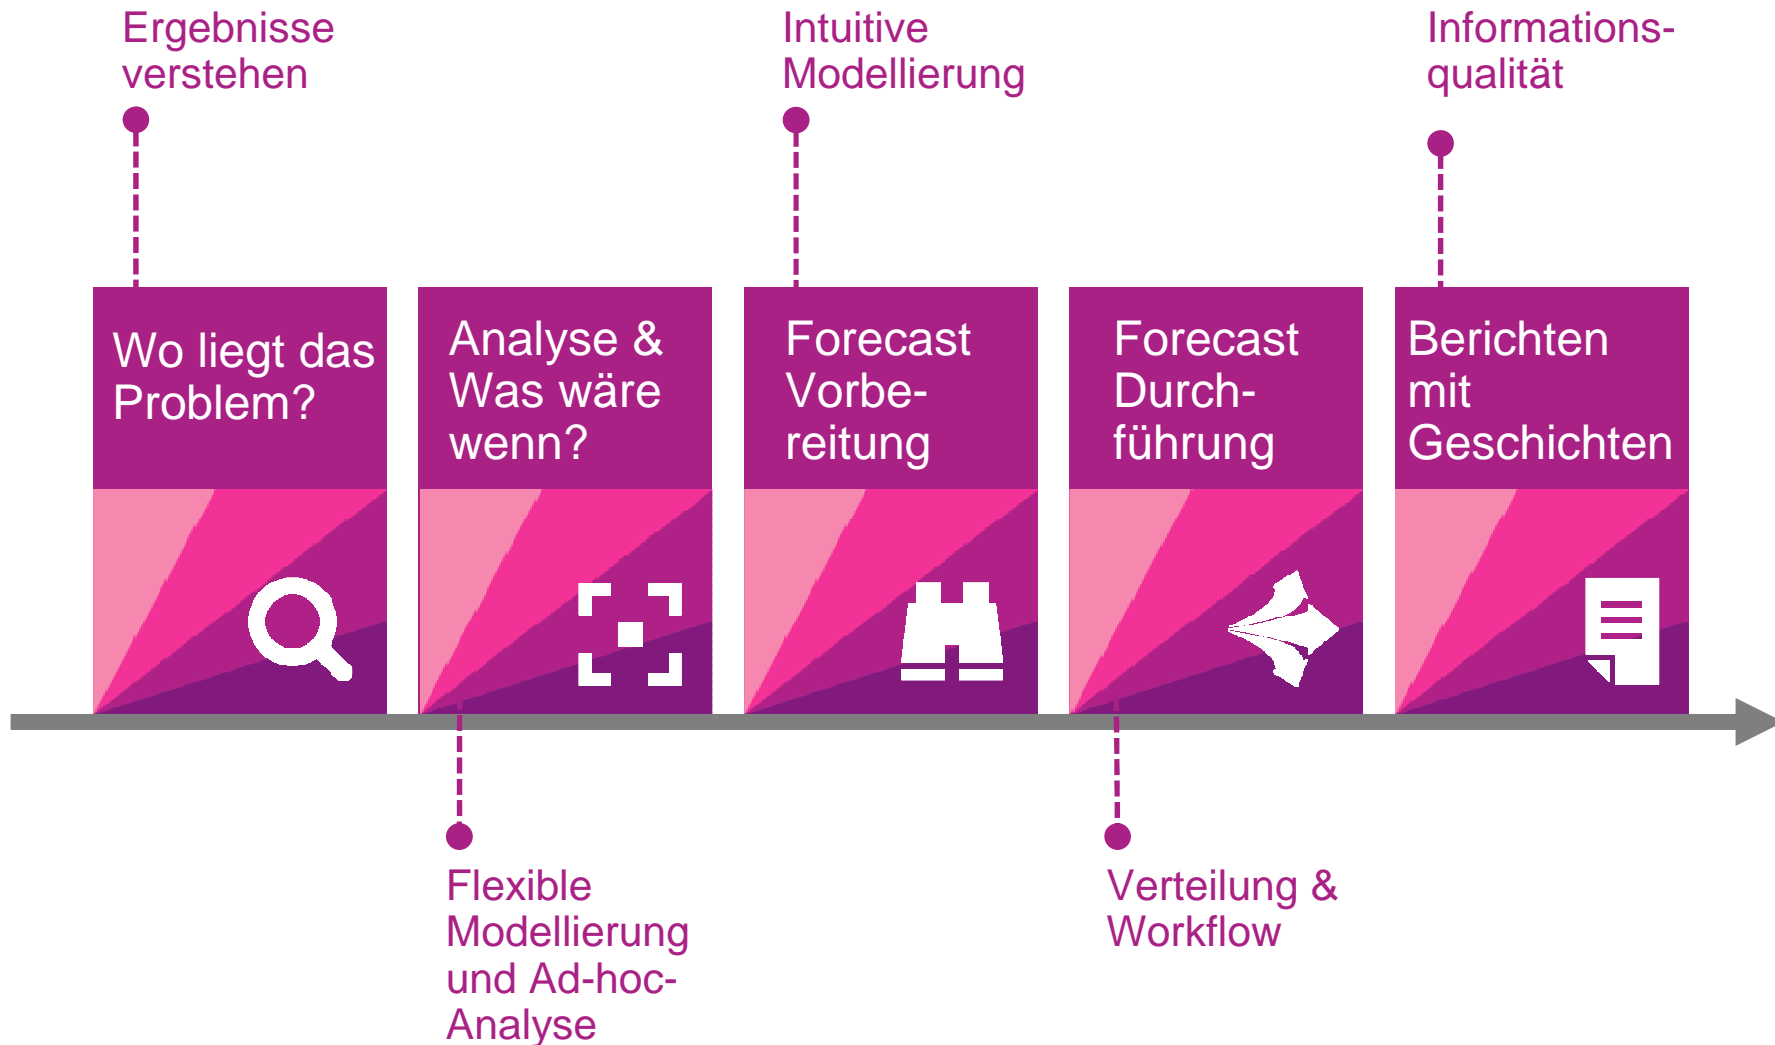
Ergebnisse verstehen

Intuitive Modellierung

Informationsqualität

Wo liegt das Problem?

Analyse & Was wäre wenn?

Forecast Vorbereitung

Forecast Durchführung

Berichten mit Geschichten

Flexible Modellierung und Ad-hoc-Analyse

Verteilung & Workflow